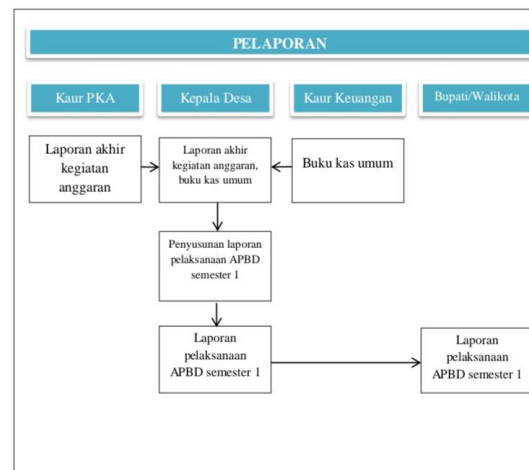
PELAPORAN

Kaur PKA

Kepala Desa

Kaur Keuangan

Bupati/Walikota

Laporan akhir kegiatan anggaran

Laporan akhir kegiatan anggaran, buku kas umum

Buku kas umum

Penyusunan laporan pelaksanaan APBD semester 1

Laporan pelaksanaan APBD semester 1

Laporan pelaksanaan APBD semester 1